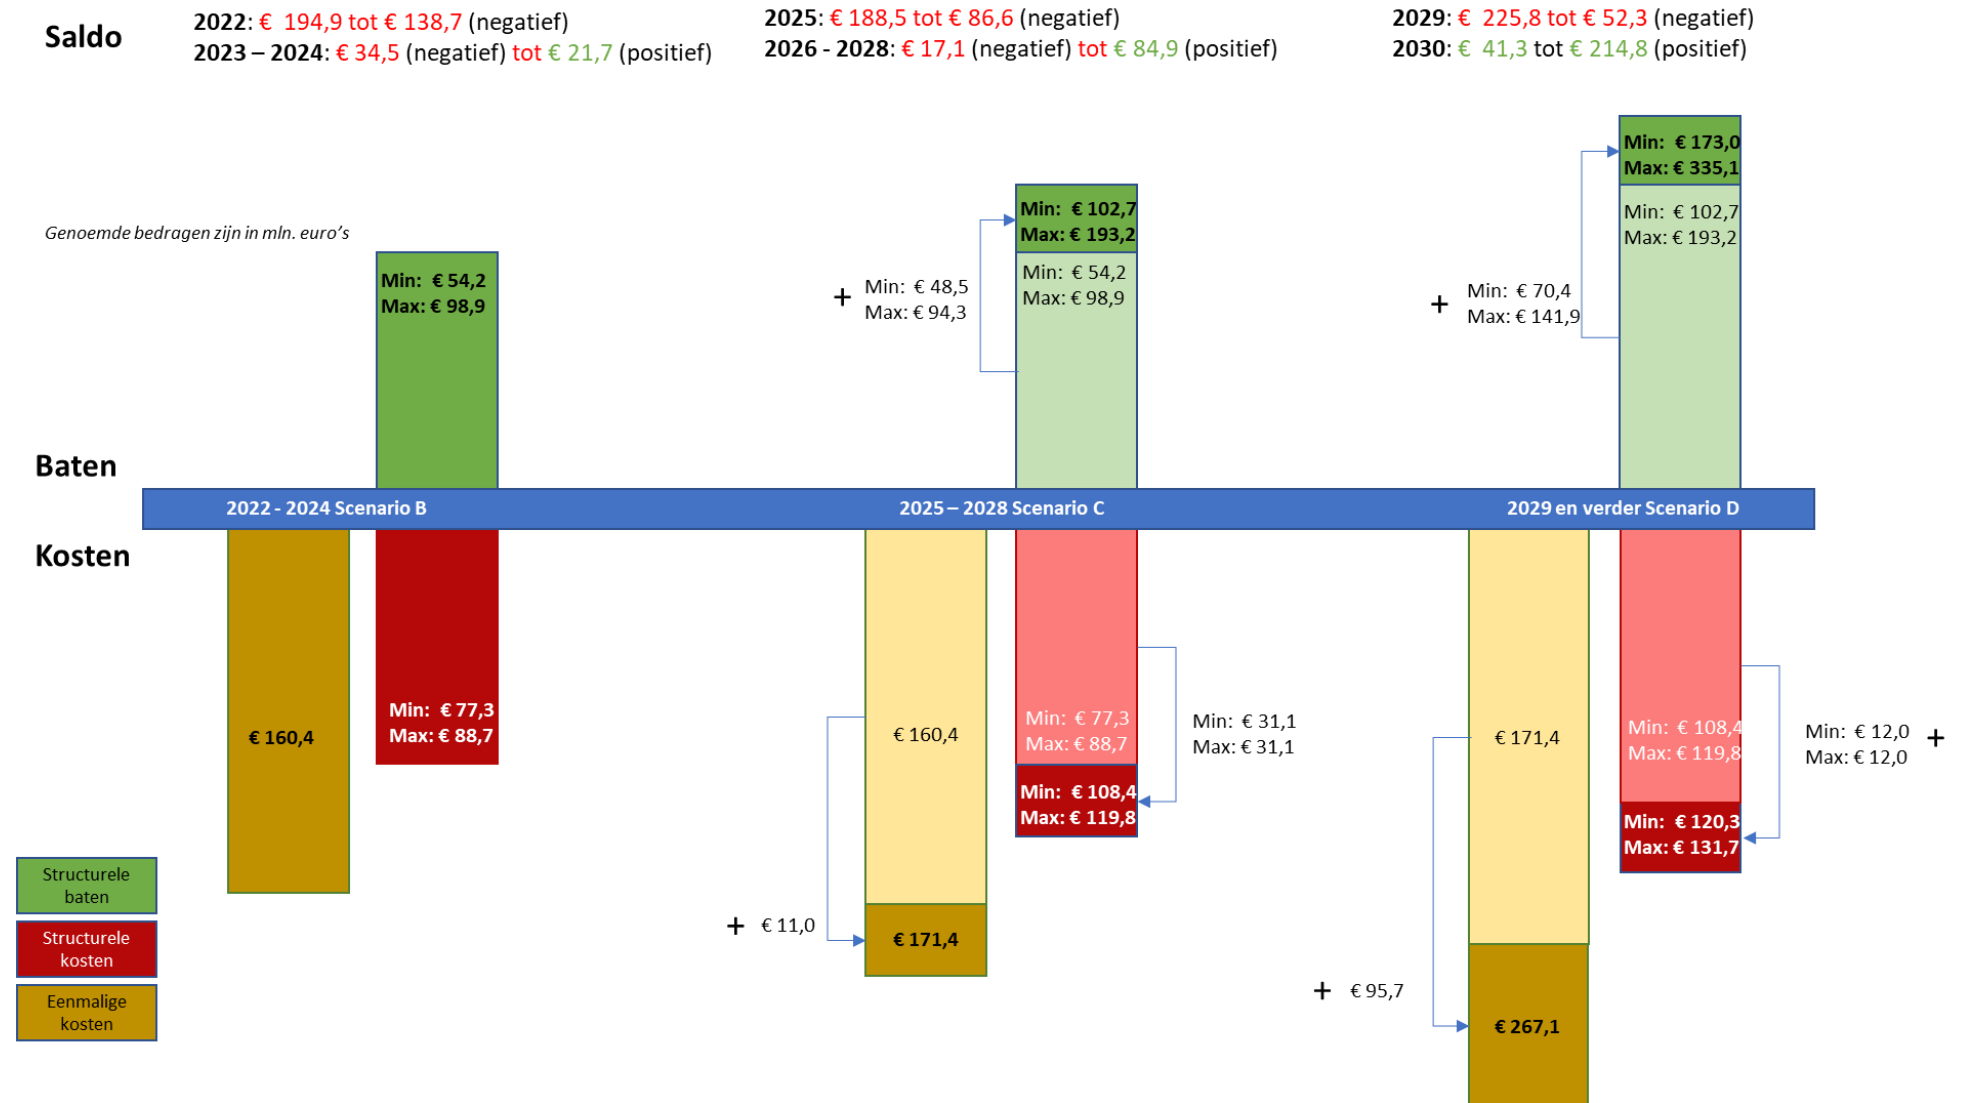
Saldo

2022: € 194,9 tot € 138,7 (negatief)
2023 – 2024: € 34,5 (negatief) tot € 21,7 (positief)

2025: € 188,5 tot € 86,6 (negatief)
2026 - 2028: € 17,1 (negatief) tot € 84,9 (positief)

2029: € 225,8 tot € 52,3 (negatief)
2030: € 41,3 tot € 214,8 (positief)

Genoemde bedragen zijn in mln. euro's

Min: € 54,2
Max: € 98,9

+ Min: € 48,5
Max: € 94,3

Min: € 102,7
Max: € 193,2

Min: € 54,2
Max: € 98,9

+ Min: € 70,4
Max: € 141,9

Min: € 173,0
Max: € 335,1

Min: € 102,7
Max: € 193,2

Baten

2022 - 2024 Scenario B

2025 – 2028 Scenario C

2029 en verder Scenario D

Kosten

€ 160,4

Min: € 77,3
Max: € 88,7

€ 160,4

+ € 11,0

€ 171,4

Min: € 77,3
Max: € 88,7

Min: € 31,1
Max: € 31,1

Min: € 108,4
Max: € 119,8

€ 171,4

+ € 95,7

€ 267,1

Min: € 108,4
Max: € 119,8

Min: € 12,0
Max: € 12,0 +

Min: € 120,3
Max: € 131,7

Structurele baten

Structurele kosten

Eenmalige kosten